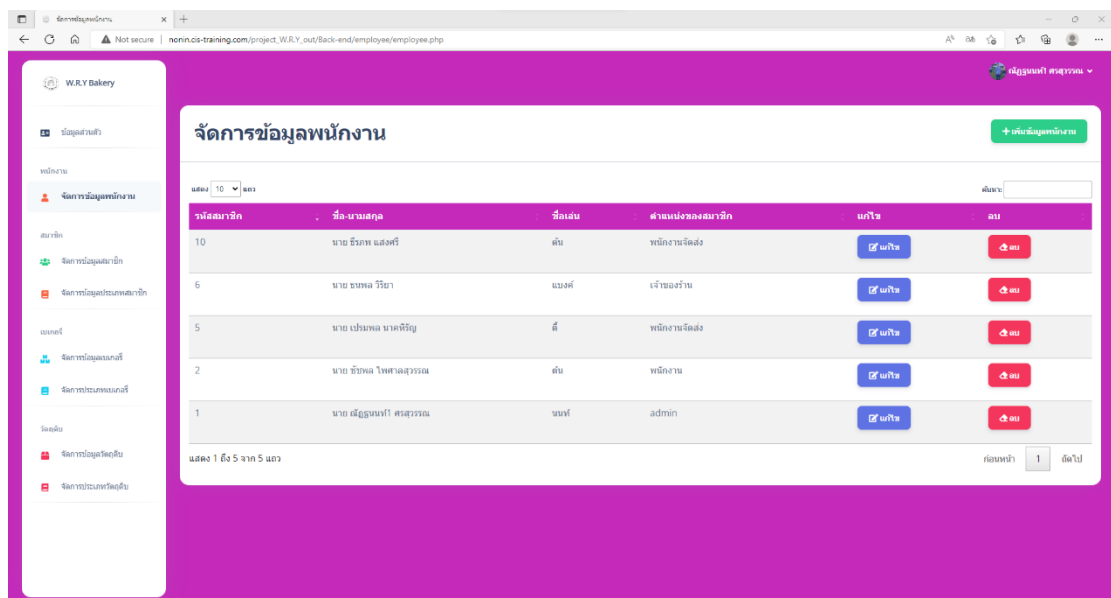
จัดการข้อมูลพนักงาน ×

Not secure | nonin.cis-training.com/project_W.R.Y_out/Back-end/employee/employee.php

W.R.Y Bakery

ณัฏฐนนท์ ศรสุวรรณ

ข้อมูลส่วนตัว

พนักงาน

จัดการข้อมูลพนักงาน

สมาชิก

จัดการข้อมูลสมาชิก

จัดการข้อมูลประเภทสมาชิก

เบเกอรี่

จัดการข้อมูลเบเกอรี่

จัดการประเภทเบเกอรี่

วัตถุดิบ

จัดการข้อมูลวัตถุดิบ

จัดการประเภทวัตถุดิบ

จัดการข้อมูลพนักงาน

+ เพิ่มข้อมูลพนักงาน

แสดง 10 แถว

ค้นหา:

| รหัสสมาชิก | ชื่อ-นามสกุล | ชื่อเล่น | ตำแหน่งของสมาชิก | แก้ไข | ลบ |
|---|---|---|---|---|---|
| 10 | นาย ธีรภพ แสงศรี | ต้น | พนักงานจัดส่ง | แก้ไข | ลบ |
| 6 | นาย ธนพล วิริยา | แบงค์ | เจ้าของร้าน | แก้ไข | ลบ |
| 5 | นาย เปรมพล นาคพิรัญ | ตี๋ | พนักงานจัดส่ง | แก้ไข | ลบ |
| 2 | นาย ชัชพล ไพศาลสุวรรณ | ต้น | พนักงาน | แก้ไข | ลบ |
| 1 | นาย ณัฏฐนนท์ ศรสุวรรณ | นนท์ | admin | แก้ไข | ลบ |

แสดง 1 ถึง 5 จาก 5 แถว

ก่อนหน้า 1 ถัดไป